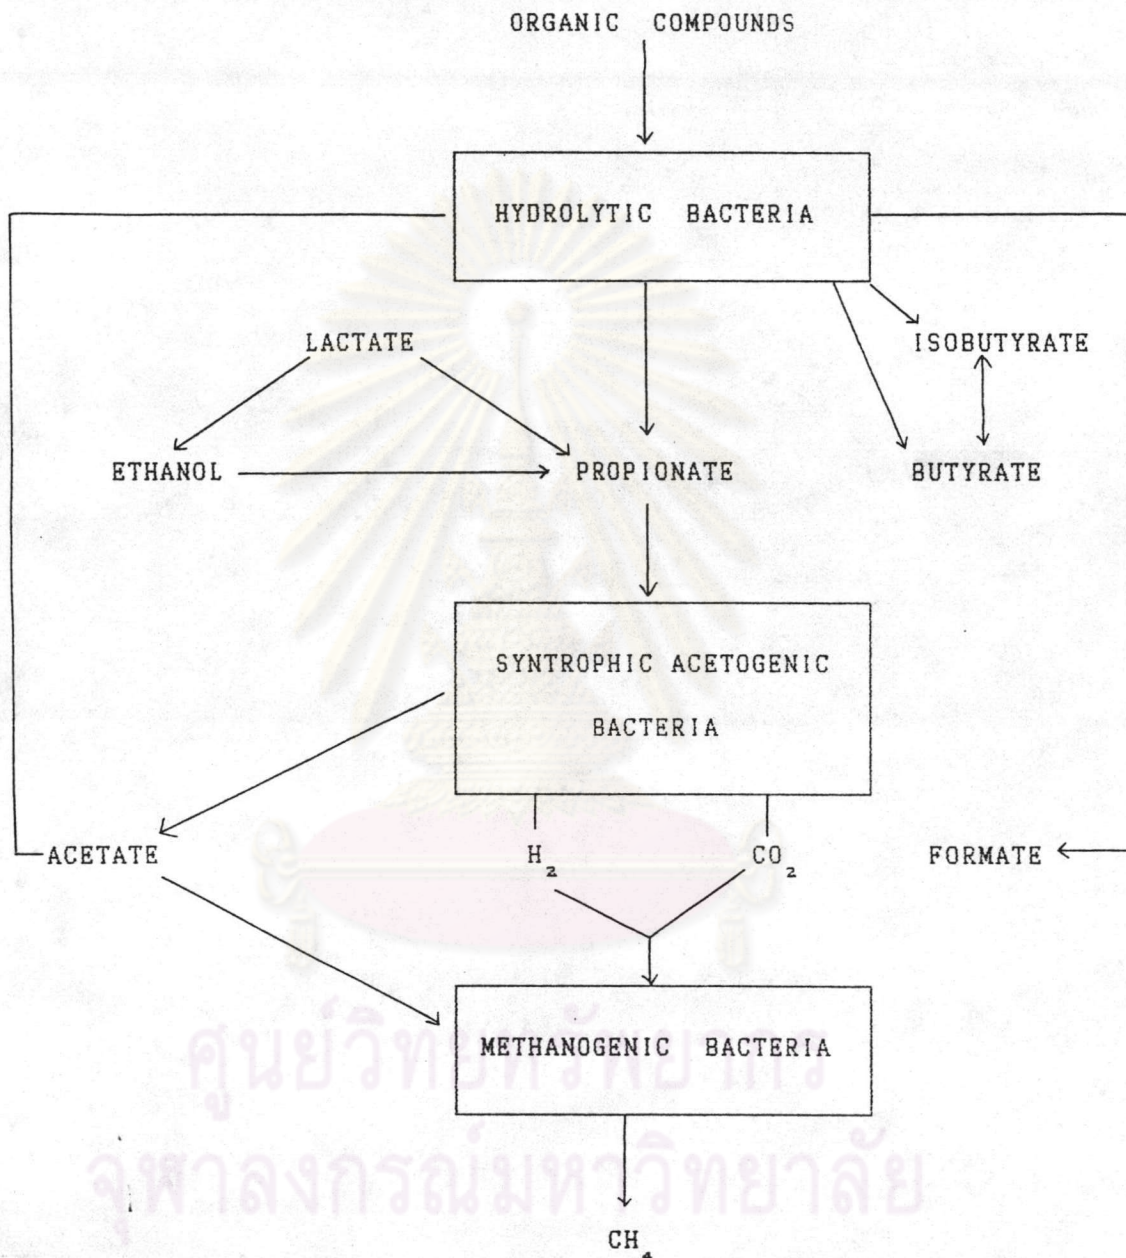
ORGANIC COMPOUNDS

HYDROLYTIC BACTERIA

LACTATE

ISOBUTYRATE

ETHANOL

PROPIONATE

BUTYRATE

SYNTROPHIC ACETOGENIC BACTERIA

ACETATE

$H_2$

$CO_2$

FORMATE

METHANOGENIC BACTERIA

$CH_4$

ศูนย์วิทยทรัพยากร
จุฬาลงกรณ์มหาวิทยาลัย